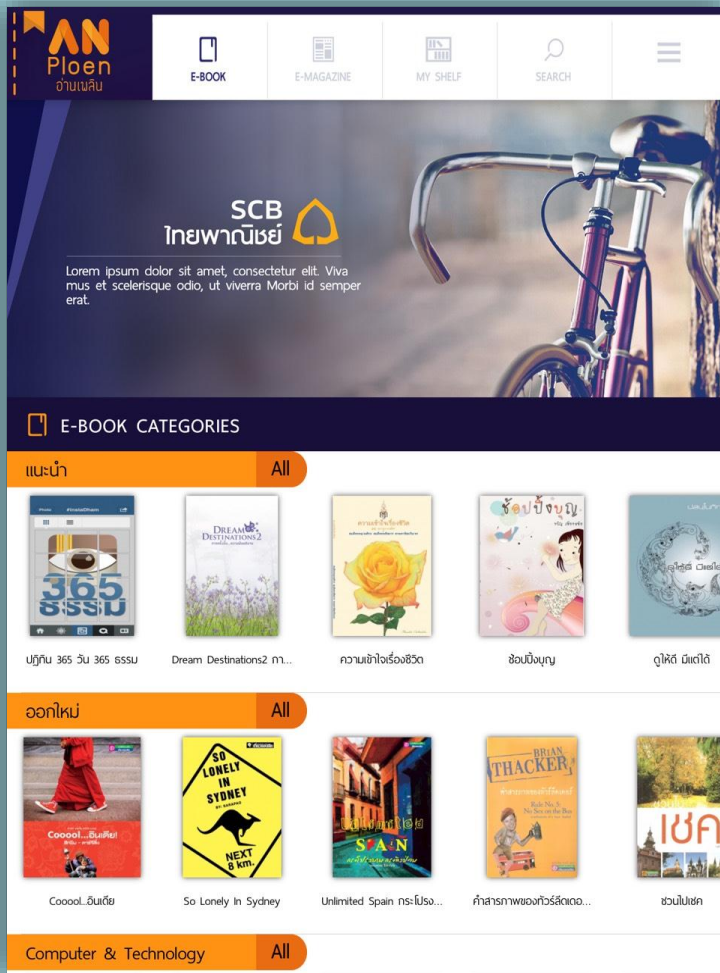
AN
Ploen
อ่านเพลิน

E-BOOK
E-MAGAZINE
MY SHELF
SEARCH

SCB
ไทยพาณิชย์

Lorem ipsum dolor sit amet, consectetur elit. Viva mus et scelerisque odio, ut viverra Morbi id semper erat.

E-BOOK CATEGORIES

แนะนำ
All

365 ธรรม
DREAM DESTINATIONS2
ช้อปปิ้งบุญ

ปฏิทิน 365 วัน 365 ธรรม
Dream Destinations2 กา...
ความเข้าใจเรื่องชีวิต
ช้อปปิ้งบุญ
ดูให้ดี มีแต่ได้

ออกใหม่
All

Cooool...อินเดีย!
SO LONELY IN SYDNEY
NEXT 8 km.
SPAIN
BRIAN THACKER
เชค

Cooool...อินเดีย
So Lonely In Sydney
Unlimited Spain กระโปรง...
คำสารภาพของทัวร์ลีดเดอ...
ชวนไปเชค

Computer & Technology
All